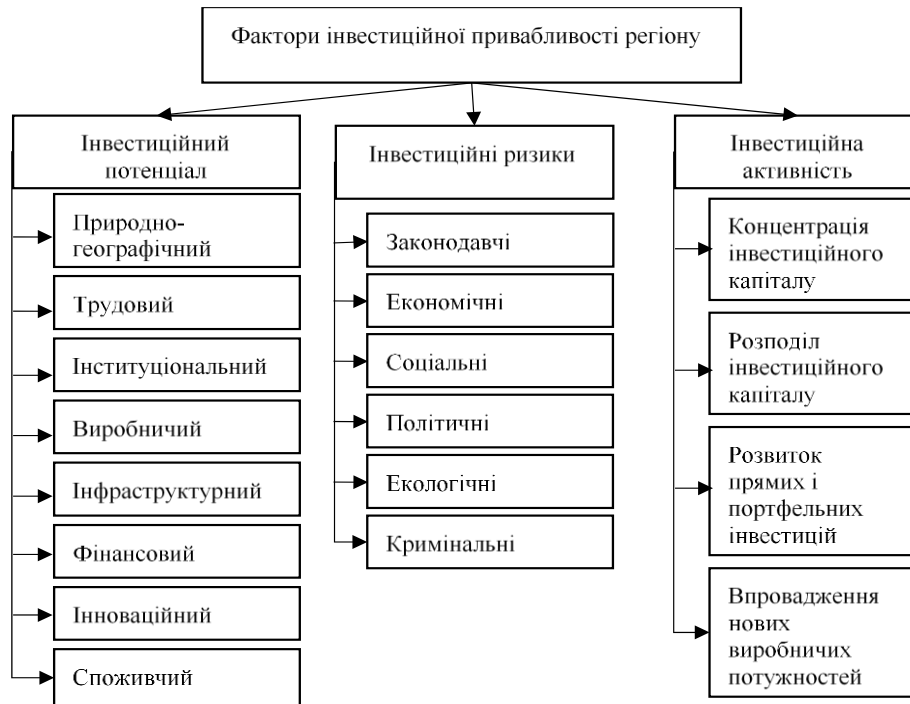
Фактори інвестиційної привабливості регіону

Інвестиційний потенціал

Природно-географічний

Трудовий

Інституціональний

Виробничий

Інфраструктурний

Фінансовий

Інноваційний

Споживчий

Інвестиційні ризики

Законодавчі

Економічні

Соціальні

Політичні

Екологічні

Кримінальні

Інвестиційна активність

Концентрація інвестиційного капіталу

Розподіл інвестиційного капіталу

Розвиток прямих і портфельних інвестицій

Впровадження нових виробничих потужностей